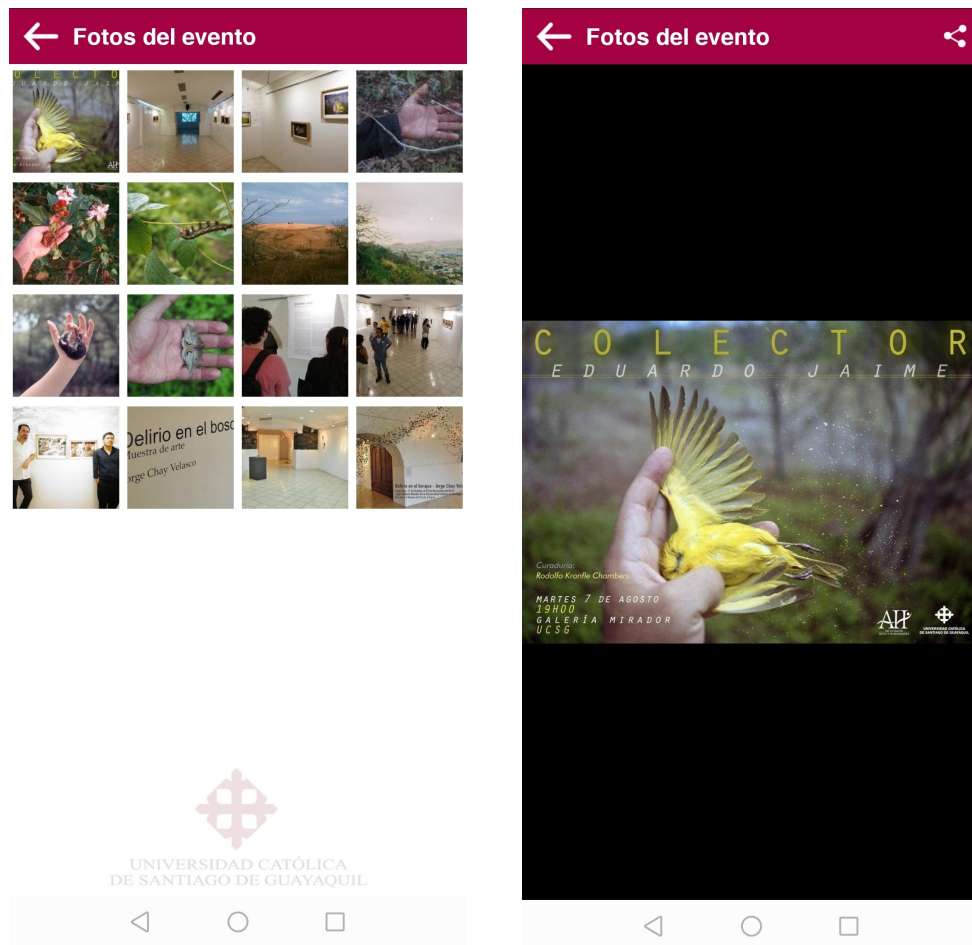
Fotos del evento

COLECTOR
EDUARDO JAIME

Delirio en el bosq
Muestra de arte
Jorge Chay Velasco

UNIVERSIDAD CATÓLICA
DE SANTIAGO DE GUAYAQUIL

Fotos del evento

COLECTOR
EDUARDO JAIME

Curaduría:
Rodolfo Kronfle Chambers

MARTES 7 DE AGOSTO
19H00
GALERÍA MIRADOR
UCSG

AH

UNIVERSIDAD CATÓLICA DE SANTIAGO DE GUAYAQUIL